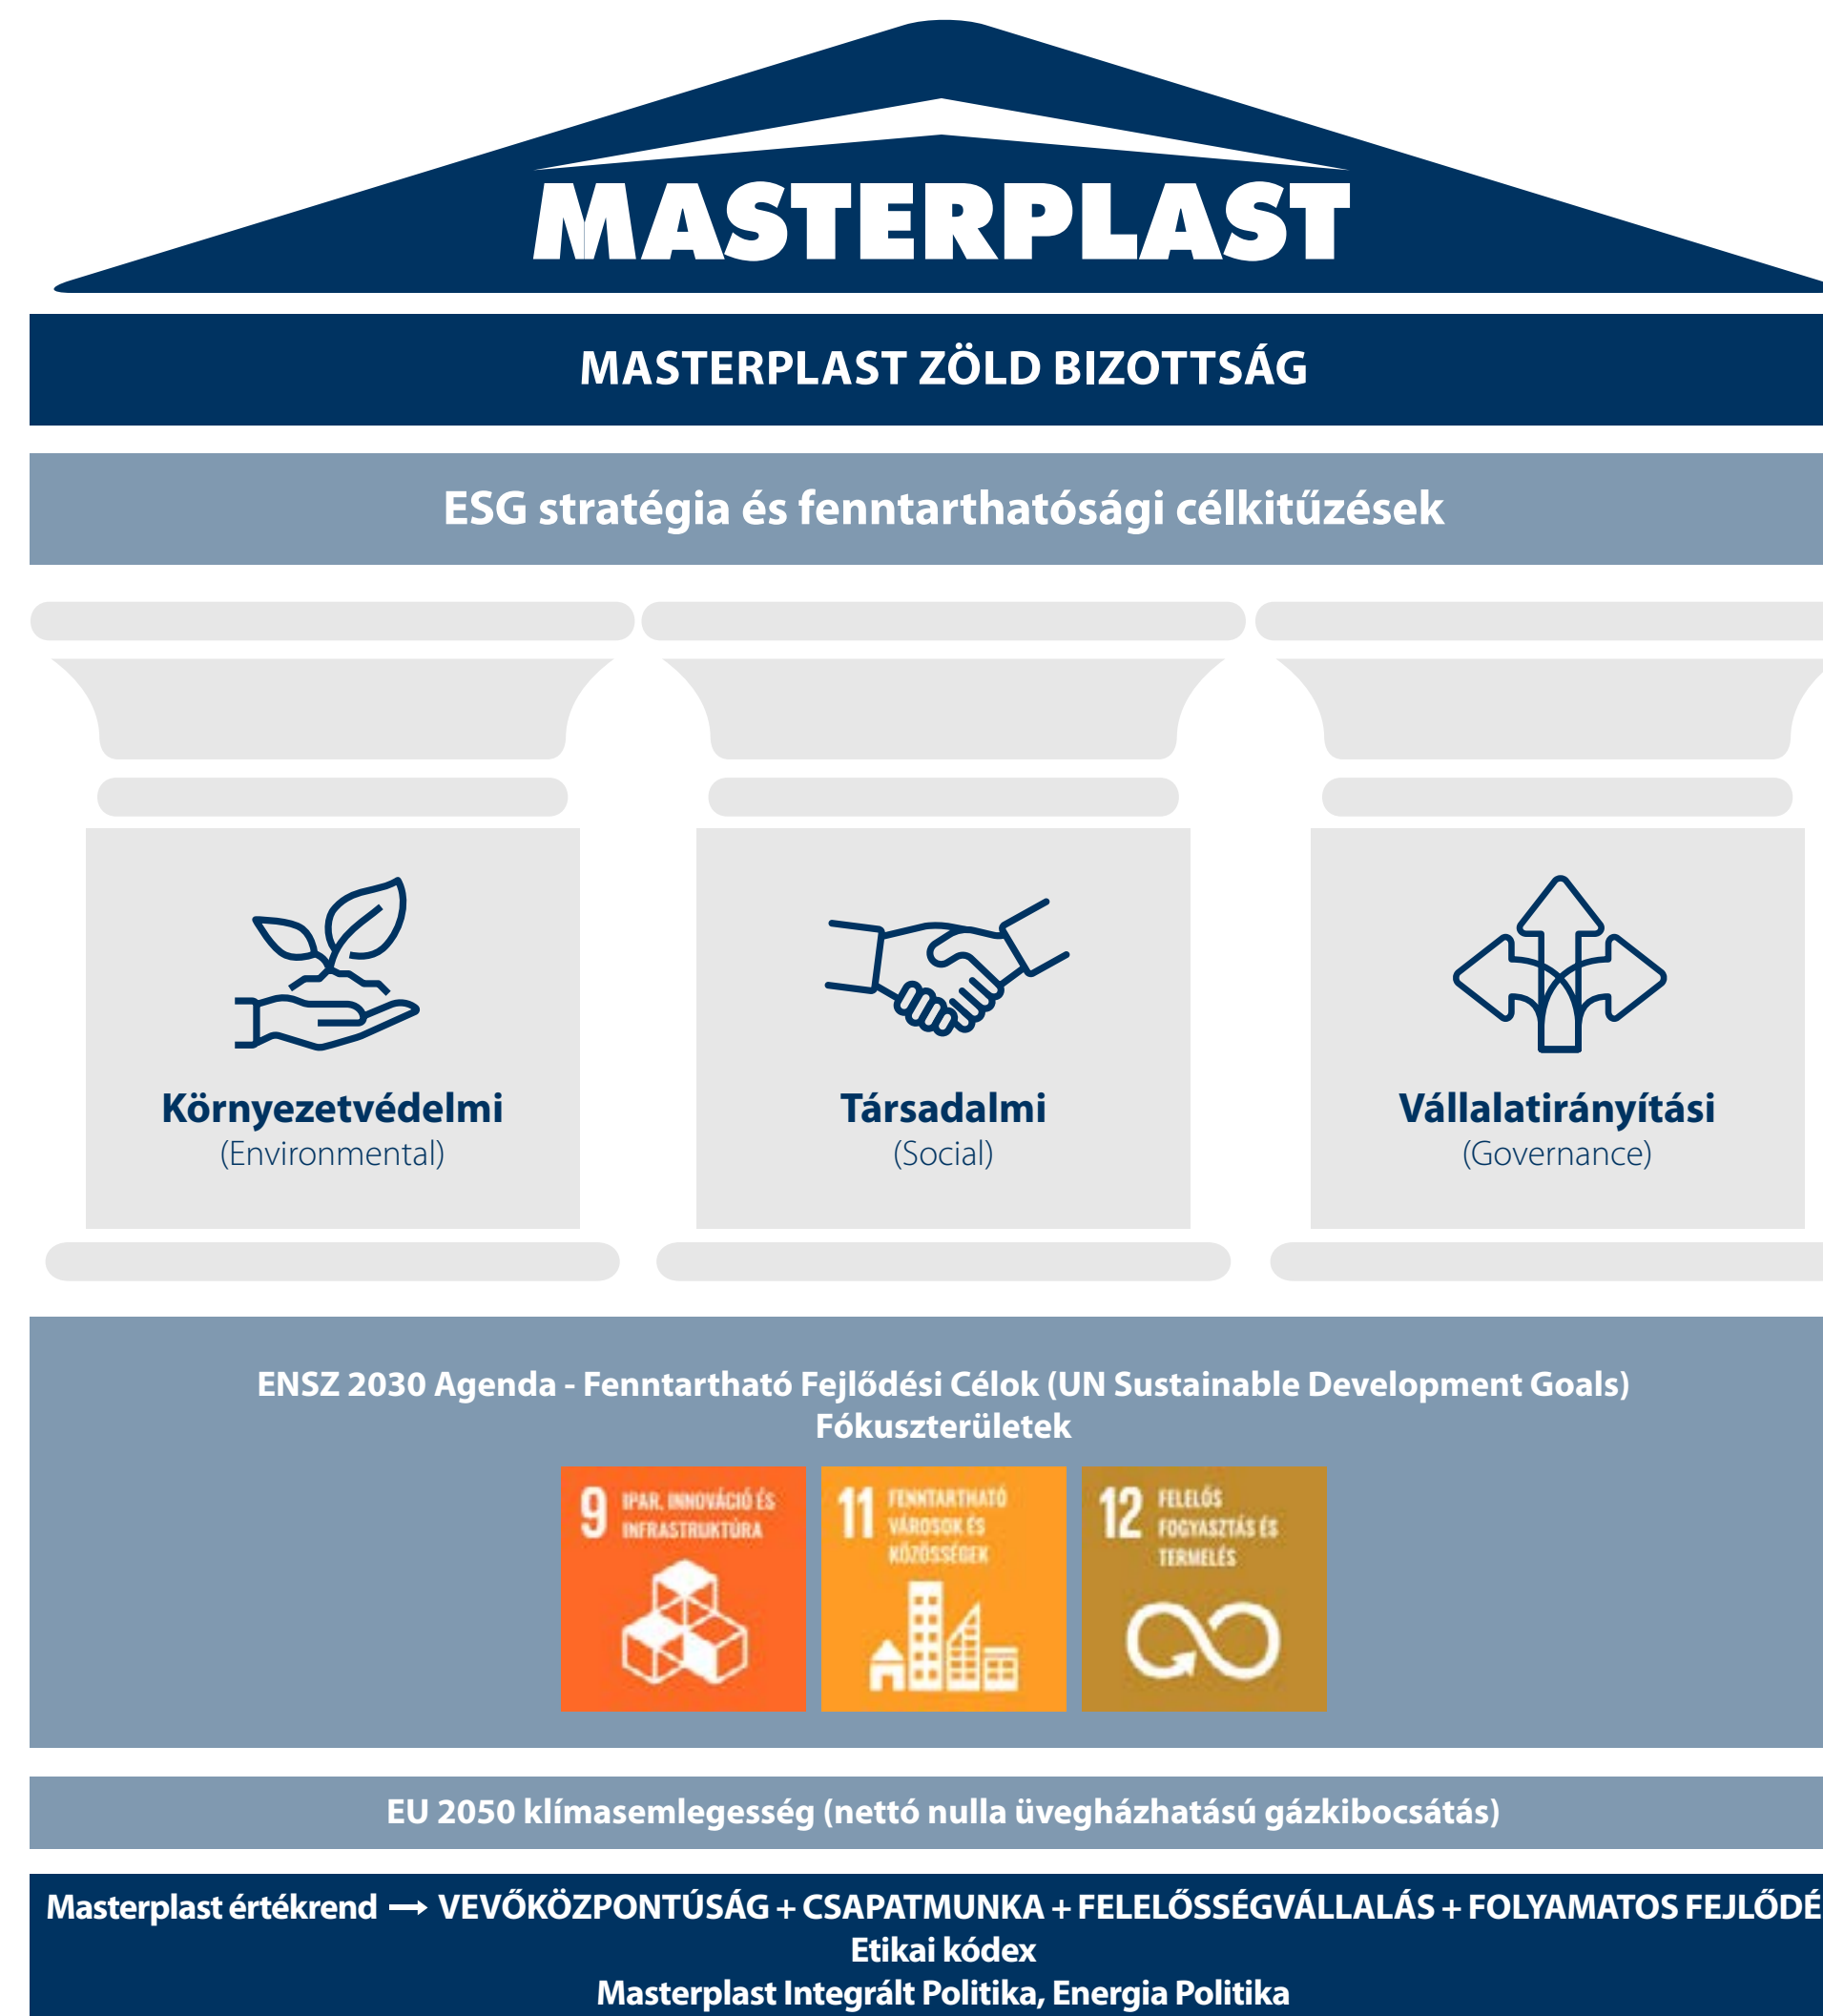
MASTERPLAST

MASTERPLAST ZÖLD BIZOTTSÁG

ESG stratégia és fenntarthatósági célkitűzések

Környezetvédelmi
(Environmental)

Társadalmi
(Social)

Vállalatirányítási
(Governance)

ENSZ 2030 Agenda - Fenntartható Fejlődési Célok (UN Sustainable Development Goals)
Fókuszterületek

9 IPAR, INNOVÁCIÓ ÉS INFRASTRUKTÚRA

11 FENNTARTHATÓ VÁROSOK ÉS KÖZÖSSÉGEK

12 FELELŐS FOGYASZTÁS ÉS TERMELÉS

EU 2050 klímasemlegesség (nettó nulla üvegházhatású gázkibocsátás)

Masterplast értékrend ⟶ VEVŐKÖZPONTÚSÁG + CSAPATMUNKA + FELELŐSSÉGVÁLLALÁS + FOLYAMATOS FEJLŐDÉ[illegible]
Etikai kódex
Masterplast Integrált Politika, Energia Politika